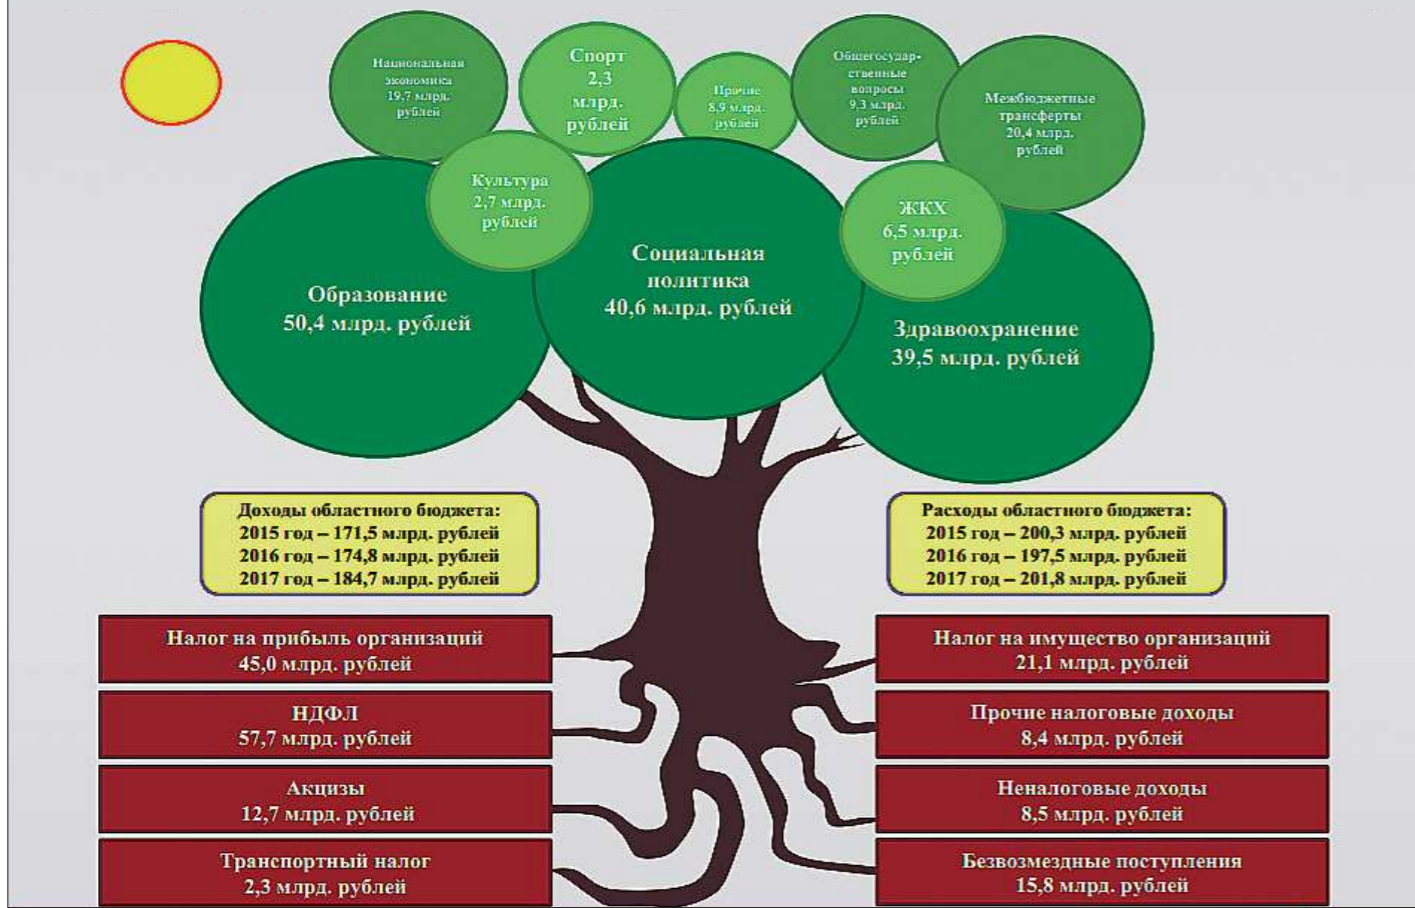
Национальная экономика 19,7 млрд. рублей

Спорт 2,3 млрд. рублей

Прочие 8,9 млрд. рублей

Общегосударственные вопросы 9,3 млрд. рублей

Межбюджетные трансферты 20,4 млрд. рублей

Культура 2,7 млрд. рублей

ЖКХ 6,5 млрд. рублей

Образование 50,4 млрд. рублей

Социальная политика 40,6 млрд. рублей

Здравоохранение 39,5 млрд. рублей

Доходы областного бюджета:
2015 год – 171,5 млрд. рублей
2016 год – 174,8 млрд. рублей
2017 год – 184,7 млрд. рублей

Расходы областного бюджета:
2015 год – 200,3 млрд. рублей
2016 год – 197,5 млрд. рублей
2017 год – 201,8 млрд. рублей

Налог на прибыль организаций 45,0 млрд. рублей

НДФЛ 57,7 млрд. рублей

Акцизы 12,7 млрд. рублей

Транспортный налог 2,3 млрд. рублей

Налог на имущество организаций 21,1 млрд. рублей

Прочие налоговые доходы 8,4 млрд. рублей

Неналоговые доходы 8,5 млрд. рублей

Безвозмездные поступления 15,8 млрд. рублей